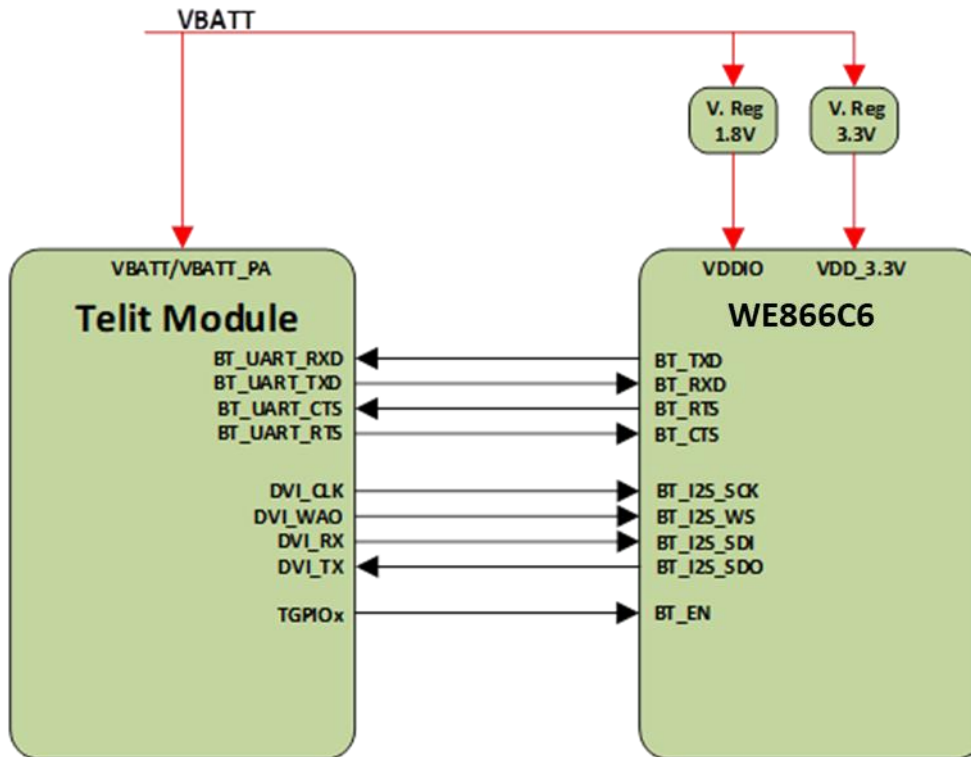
VBATT

V. Reg 1.8V

V. Reg 3.3V

VBATT/VBATT_PA

Telit Module

BT_UART_RXD
BT_UART_TXD
BT_UART_CTS
BT_UART_RTS

DVI_CLK
DVI_WAO
DVI_RX
DVI_TX

TGPIOx

VDDIO
VDD_3.3V

WE866C6

BT_TXD
BT_RXD
BT_RTS
BT_CTS

BT_I2S_SCK
BT_I2S_WS
BT_I2S_SDI
BT_I2S_SDO

BT_EN